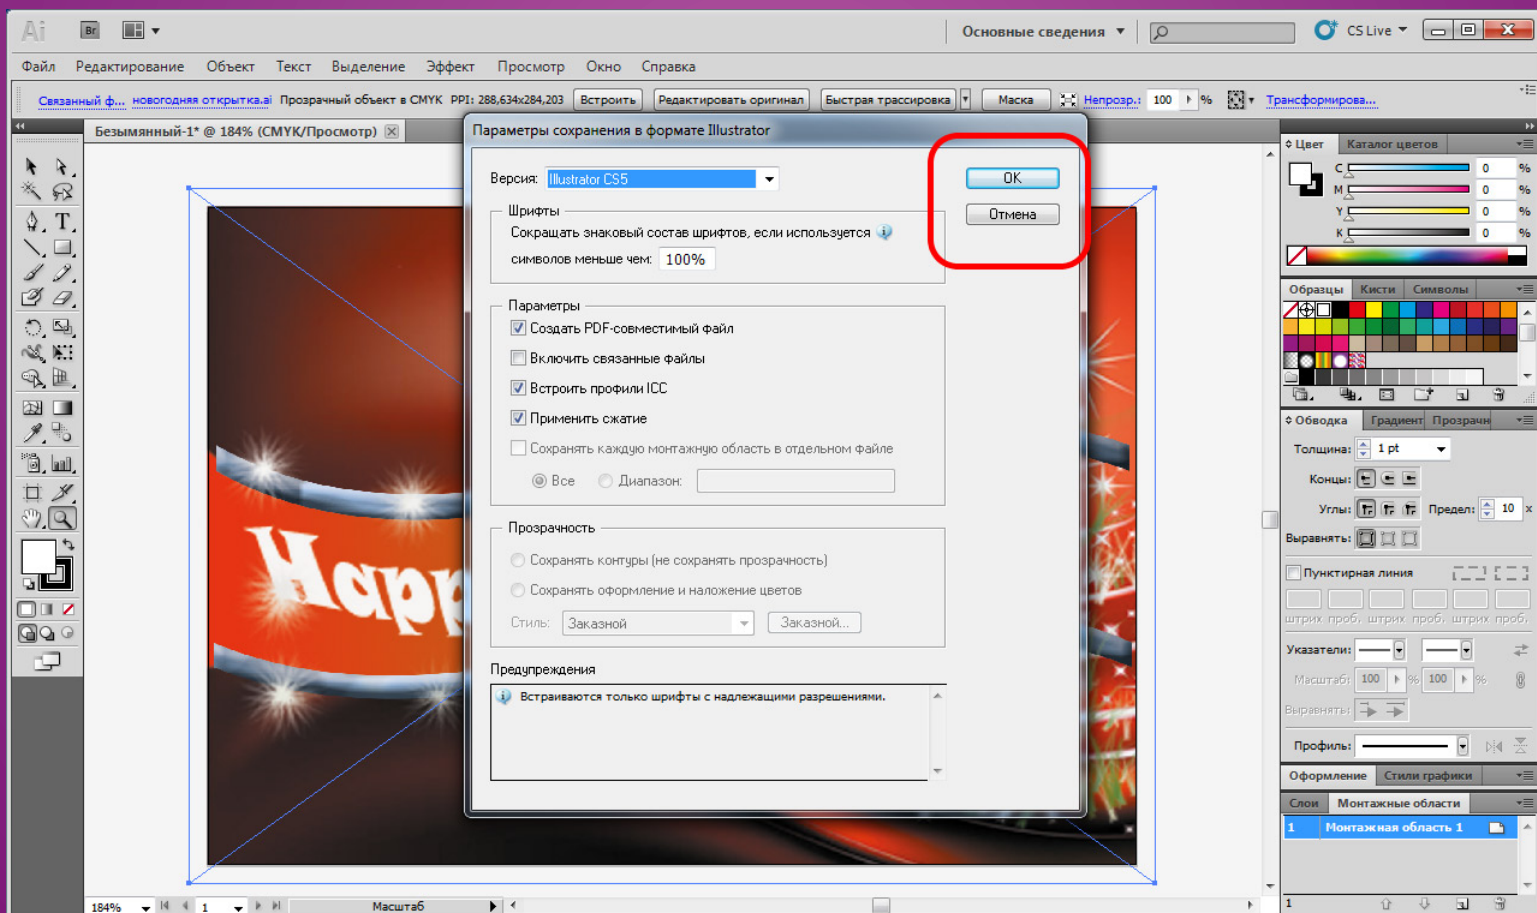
Ai Br

Основные сведения

CS Live

Файл Редактирование Объект Текст Выделение Эффект Просмотр Окно Справка

Связанный ф... новогодняя открытка.ai Прозрачный объект в CMYK PPI: 288,634x284,203 Встроить Редактировать оригинал Быстрая трассировка Маска Непрозр.: 100 % Трансформирова...

Безымянный-1* @ 184% (CMYK/Просмотр)

Happ

Параметры сохранения в формате Illustrator

Версия: Illustrator CS5

OK

Отмена

Шрифты

Сокращать знаковый состав шрифтов, если используется символов меньше чем: 100%

Параметры

Создать PDF-совместимый файл

Включить связанные файлы

Встроить профили ICC

Применить сжатие

Сохранять каждую монтажную область в отдельном файле

Все Диапазон:

Прозрачность

Сохранять контуры (не сохранять прозрачность)

Сохранять оформление и наложение цветов

Стиль: Заказной Заказной...

Предупреждения

Встраиваются только шрифты с надлежащими разрешениями.

Цвет Каталог цветов

C 0 %
M 0 %
Y 0 %
K 0 %

Образцы Кисти Символы

Обводка Градиент Прозрачн

Толщина: 1 pt

Концы:

Углы: Предел: 10 x

Выравнять:

Пунктирная линия

штрих проб. штрих проб. штрих проб.

Указатели:

Масштаб: 100 % 100 %

Выровнять:

Профиль:

Оформление Стили графики

Слои Монтажные области

1 Монтажная область 1

184% 1 Масштаб

1